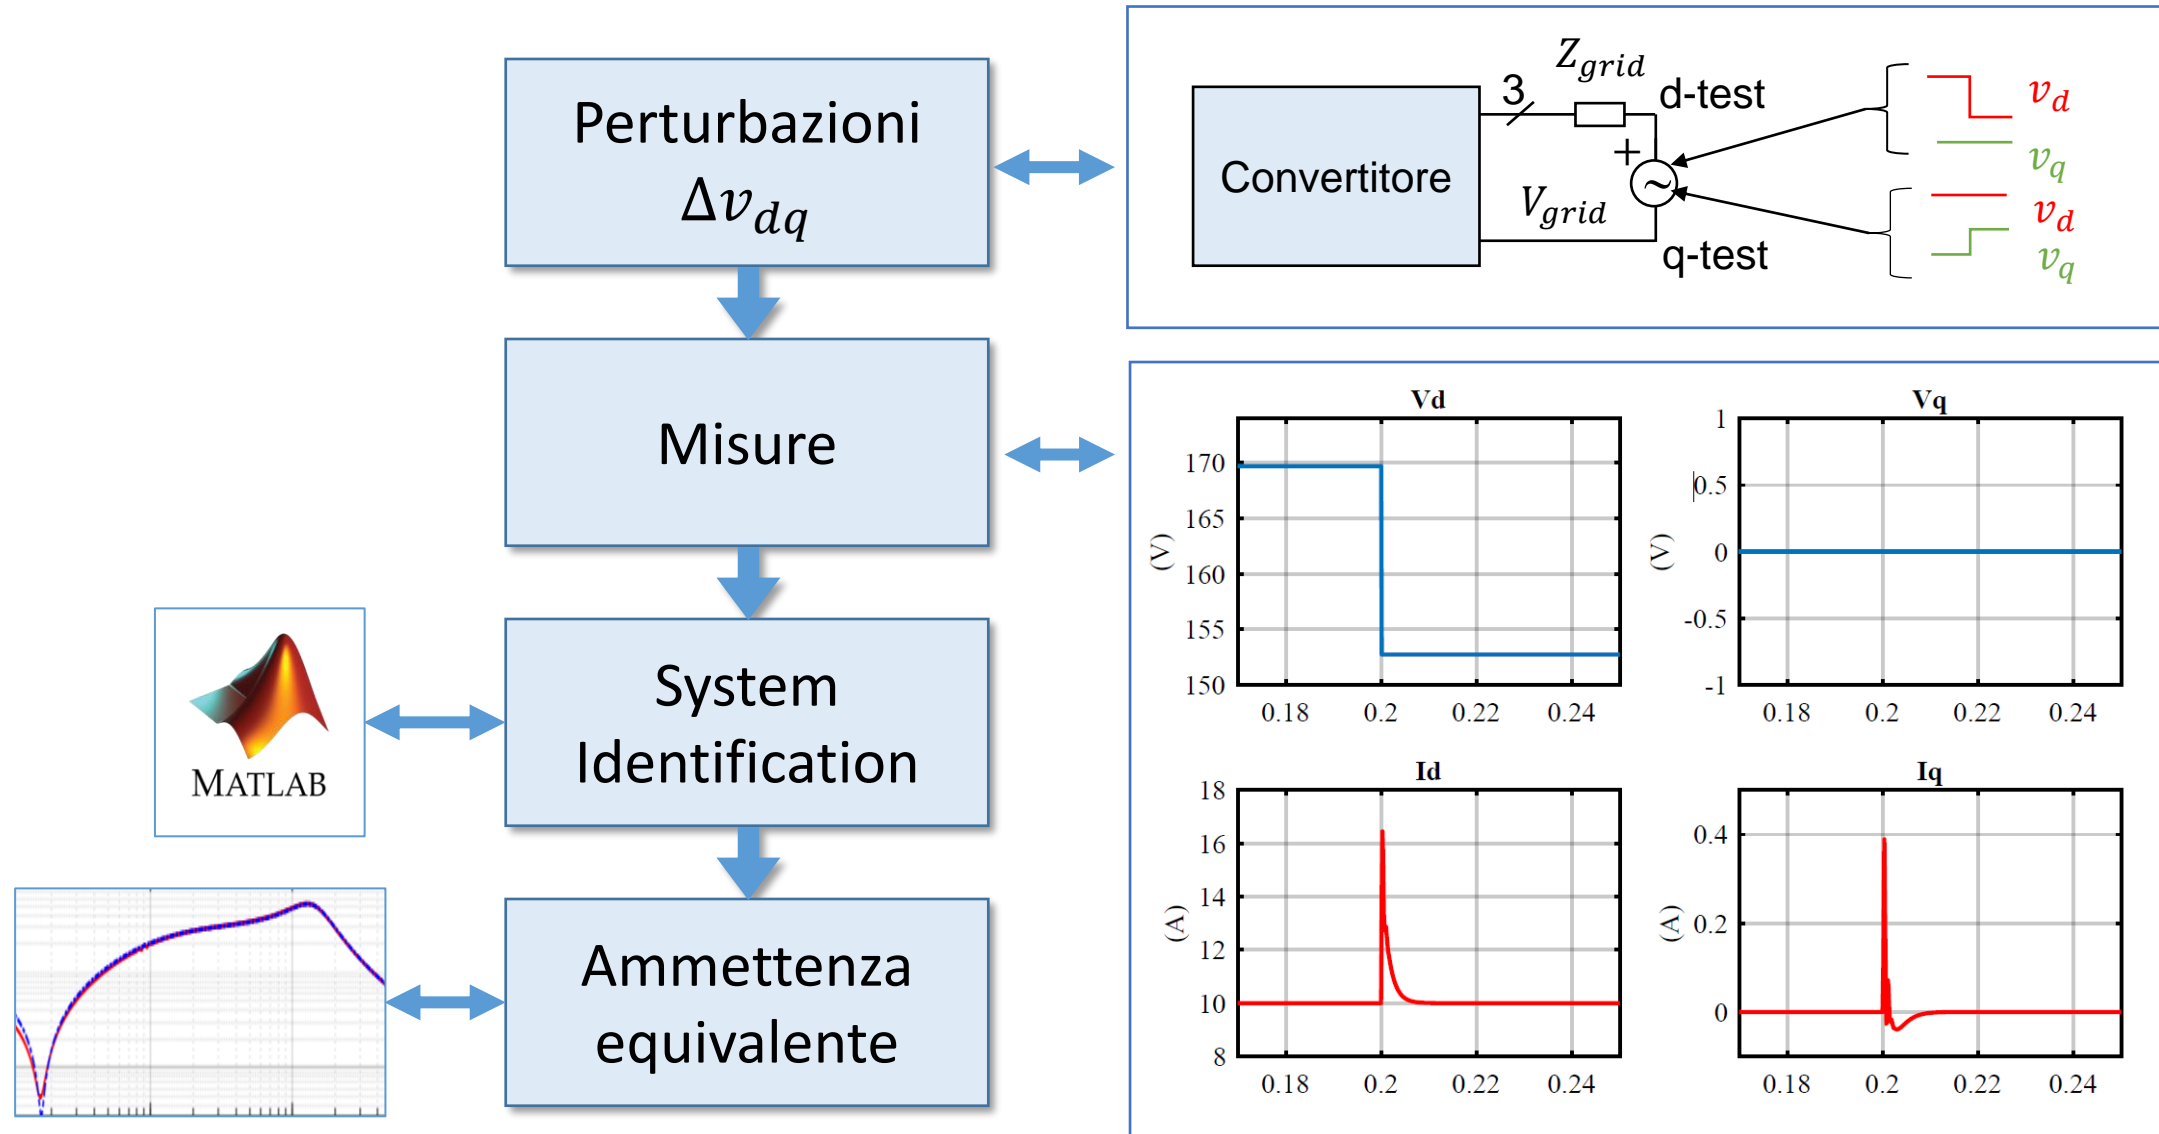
Perturbazioni
$\Delta v_{dq}$

Misure

System Identification

MATLAB

Ammettenza equivalente

Convertitore
3
$Z_{grid}$
d-test
+
$V_{grid}$
q-test
$v_d$
$v_q$
$v_d$
$v_q$

Vd
(V)
170
165
160
155
150
0.18
0.2
0.22
0.24

Vq
(V)
1
0.5
0
-0.5
-1
0.18
0.2
0.22
0.24

Id
(A)
18
16
14
12
10
8
0.18
0.2
0.22
0.24

Iq
(A)
0.4
0.2
0
0.18
0.2
0.22
0.24